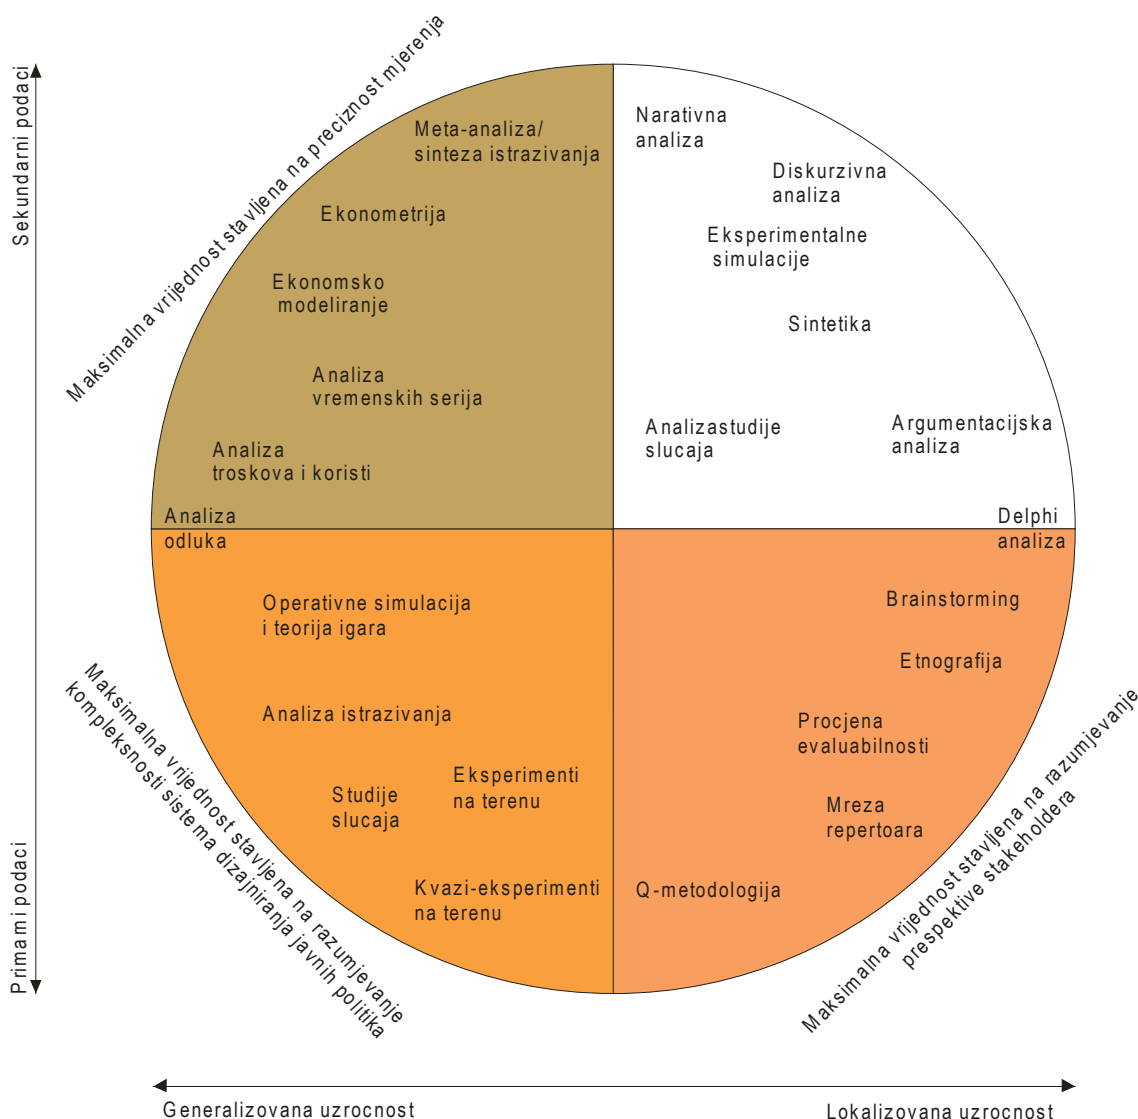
Sekundarni podaci

Maksimalna vrijednost stavljena na preciznost mjerenja

Meta-analiza/ sinteza istrazivanja

Ekonometrija

Ekonomsko modeliranje

Analiza vremenskih serija

Analiza troskova i koristi

Analiza odluka

Narativna analiza

Diskurzivna analiza

Eksperimentalne simulacije

Sintetika

Analizastudije slucaja

Argumentacijska analiza

Delphi analiza

Operativne simulacija i teorija igara

Analiza istrazivanja

Studije slucaja

Eksperimenti na terenu

Kvazi-eksperimenti na terenu

Brainstorming

Etnografija

Procjena evaluabilnosti

Mreza repertoara

Q-metodologija

Primarni podaci

Maksimalna vrijednost stavljena na razumijevanje kompleksnosti sistema dizajniranja javnih politika

Maksimalna vrijednost stavljena na razumijevanje prespektive stakeholdera

Generalizovana uzrocnost

Lokalizovana uzrocnost